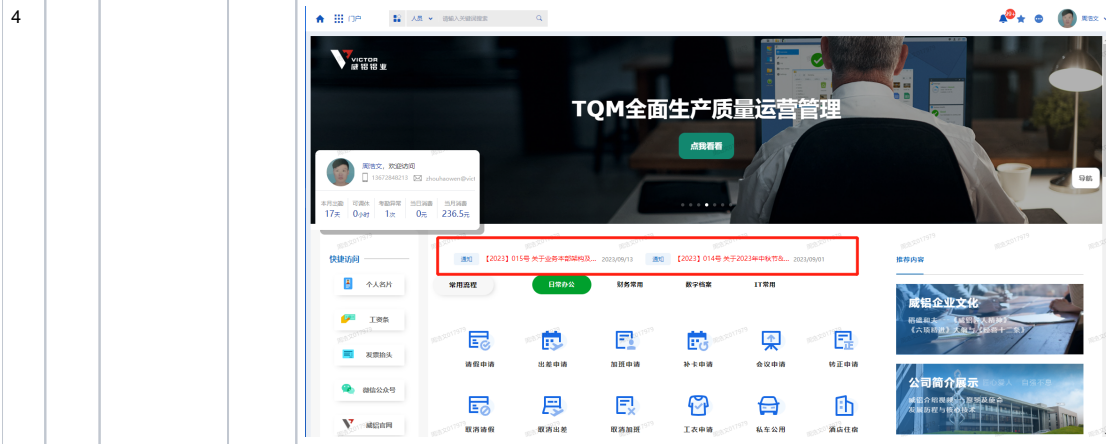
4

门户 人员 请输入关键词搜索

周浩文

VICTOR 威铝铝业

TQM全面生产质量运营管理

点我看看

导航

周浩文，欢迎访问
13672848213 zhouhaowen@vict

| 本月出勤 | 可调休 | 考勤异常 | 当日消费 | 当月消费 |
|---|---|---|---|---|
| 17天 | 0小时 | 1次 | 0元 | 236.5元 |

快捷访问

个人名片

工资条

发票抬头

微信公众号

威铝官网

通知 【2023】015号 关于业务丰富架构及... 2023/09/13 通知 【2023】014号 关于2023年中秋节... 2023/09/01

常用流程 日常办公 财务常用 数字档案 IT常用

请假申请 出差申请 加班申请 补卡申请 会议申请 转正申请

取消请假 取消出差 取消加班 工衣申请 私车公用 酒店住宿

推荐内容

威铝企业文化

公司简介展示